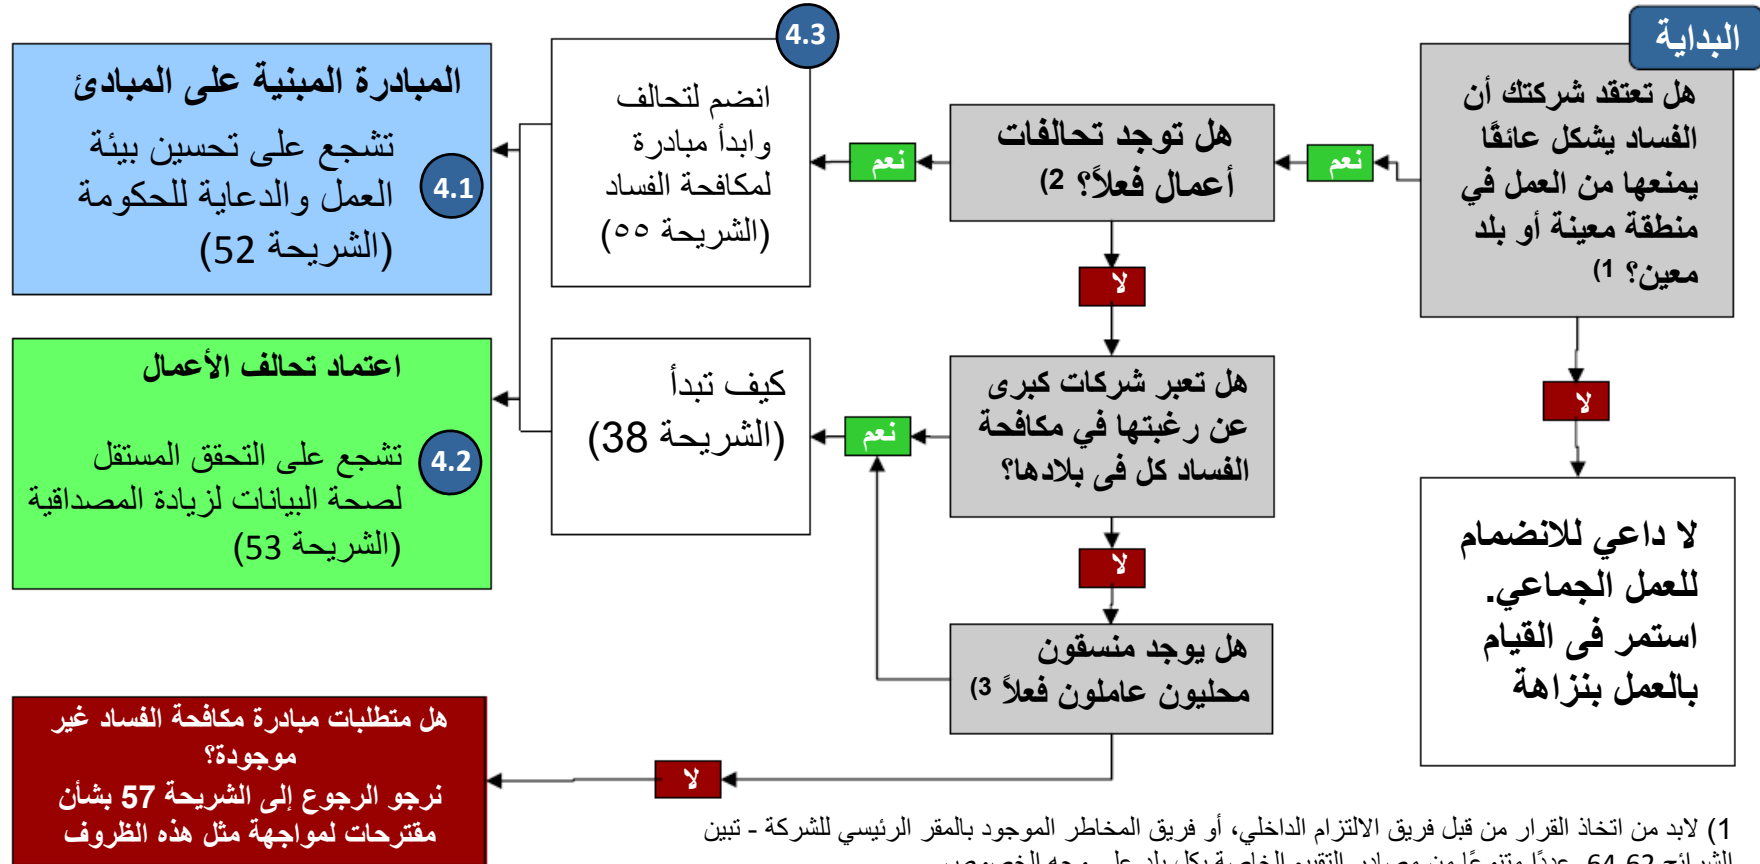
البداية

هل تعتقد شركتك أن الفساد يشكل عائقًا يمنعها من العمل في منطقة معينة أو بلد معين؟ 1)

لا

لا داعي للانضمام للعمل الجماعي. استمر فى القيام بالعمل بنزاهة

نعم

هل توجد تحالفات أعمال فعلاً؟ 2)

نعم

4.3

انضم لتحالف وابدأ مبادرة لمكافحة الفساد (الشريحة ٥٥)

المبادرة المبنية على المبادئ

4.1

تشجع على تحسين بيئة العمل والدعاية للحكومة (الشريحة 52)

لا

هل تعبر شركات كبرى عن رغبتها في مكافحة الفساد كل فى بلادها؟

نعم

كيف تبدأ (الشريحة 38)

اعتماد تحالف الأعمال

4.2

تشجع على التحقق المستقل لصحة البيانات لزيادة المصداقية (الشريحة 53)

لا

هل يوجد منسقون محليون عاملون فعلاً 3)

لا

هل متطلبات مبادرة مكافحة الفساد غير موجودة؟
نرجو الرجوع إلى الشريحة 57 بشأن مقترحات لمواجهة مثل هذه الظروف

1) لابد من اتخاذ القرار من قبل فريق الالتزام الداخلي، أو فريق المخاطر الموجود بالمقر الرئيسي للشركة - تبين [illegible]